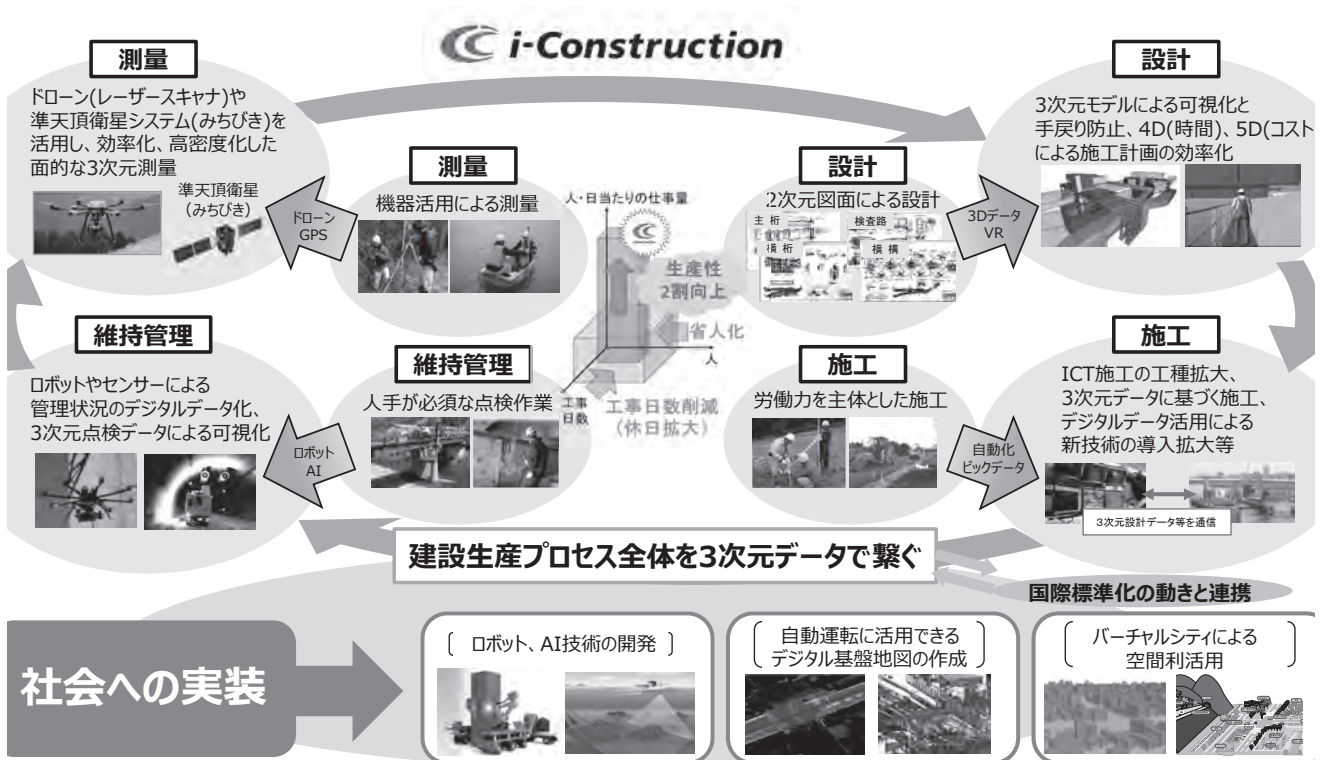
i-Construction

測量

ドローン(レーザースキャナ)や準天頂衛星システム(みちびき)を活用し、効率化、高密度化した面的な3次元測量

準天頂衛星(みちびき)

ドローン GPS

測量

機器活用による測量

設計

2次元図面による設計

主桁 検査路 横桁 横構

3Dデータ VR

設計

3次元モデルによる可視化と手戻り防止、4D(時間)、5D(コストによる施工計画の効率化

人・日当たりの仕事量

生産性2割向上

省人化

人

工事日数

工事日数削減(休日拡大)

維持管理

ロボットやセンサーによる管理状況のデジタルデータ化、3次元点検データによる可視化

ロボット AI

維持管理

人手が必須な点検作業

施工

労働力を主体とした施工

自動化 ビックデータ

施工

ICT施工の工種拡大、3次元データに基づく施工、デジタルデータ活用による新技術の導入拡大等

3次元設計データ等を通信

建設生産プロセス全体を3次元データで繋ぐ

国際標準化の動きと連携

社会への実装

ロボット、AI技術の開発

自動運転に活用できるデジタル基盤地図の作成

バーチャルシティによる空間利活用